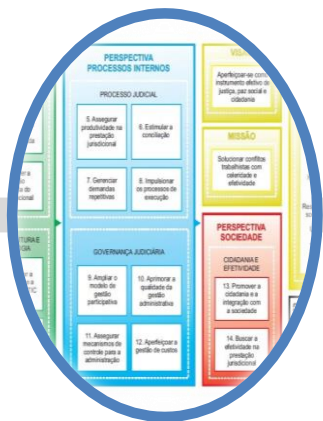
PERSPECTIVA PROCESSOS INTERNOS

PROCESSO JUDICIAL

5. Assegurar produtividade na prestação jurisdicional

6. Estimular a conciliação

7. Gerenciar demandas repetitivas

8. Impulsionar os processos de execução

GOVERNANÇA JUDICIÁRIA

9. Ampliar o modelo de gestão participativa

10. Aprimorar a qualidade da gestão administrativa

11. Assegurar mecanismos de controle para a administração

12. Aperfeiçoar a gestão de custos

VISÃO

Aperfeiçoar-se como instrumento efetivo de justiça, paz social e cidadania

MISSÃO

Solucionar conflitos trabalhistas com celeridade e efetividade

PERSPECTIVA SOCIEDADE

CIDADANIA E EFETIVIDADE

13. Promover a cidadania e a integração com a sociedade

14. Buscar a efetividade na prestação jurisdicional

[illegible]

TURA E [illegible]

Re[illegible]